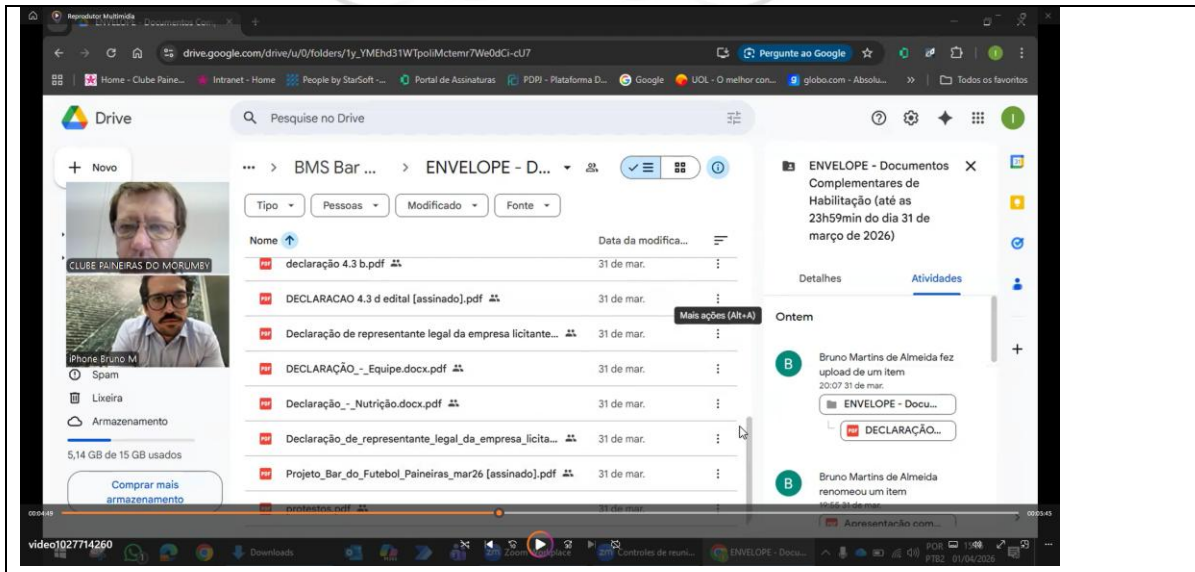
Reprodutor Multimídia

ENVELOPE - Documentos Com...

drive.google.com/drive/u/0/folders/1y_YMEhd31WTpoliMctemr7We0dCi-cU7

Pergunte ao Google

Home - Clube Paine... Intranet - Home People by StarSoft -... Portal de Assinaturas PDPJ - Plataforma D... Google UOL - O melhor con... globo.com - Absolu... » Todos os favoritos

Drive

Pesquise no Drive

+ Novo

CLUBE PAINEIRAS DO MORUMBY

iPhone Bruno M

Spam

Lixeira

Armazenamento

5,14 GB de 15 GB usados

Comprar mais armazenamento

... > BMS Bar ... > ENVELOPE - D...

Tipo Pessoas Modificado Fonte

| Nome ↑ | Data da modifica... |
|---|---|
| declaração 4.3 b.pdf | 31 de mar. |
| DECLARACAO 4.3 d edital [assinado].pdf | 31 de mar. |
| Declaração de representante legal da empresa licitante... | 31 de mar. |
| DECLARAÇÃO_-_Equipe.docx.pdf | 31 de mar. |
| Declaração_-_Nutrição.docx.pdf | 31 de mar. |
| Declaração_de_representante_legal_da_empresa_licita... | 31 de mar. |
| Projeto_Bar_do_Futebol_Paineiras_mar26 [assinado].pdf | 31 de mar. |
| protestos.pdf | 31 de mar. |

Mais ações (Alt+A)

ENVELOPE - Documentos Complementares de Habilitação (até as 23h59min do dia 31 de março de 2026)

Detalhes Atividades

Ontem

Bruno Martins de Almeida fez upload de um item
20:07 31 de mar.

ENVELOPE - Docu...

DECLARAÇÃO...

Bruno Martins de Almeida renomeou um item
19:56 31 de mar.

Apresentação com...

00:04:49

00:05:45

video1027714260

Downloads

Zoom Workplace

Controles de reuni...

ENVELOPE - Docu...

POR PTB2 13:08 01/04/2026